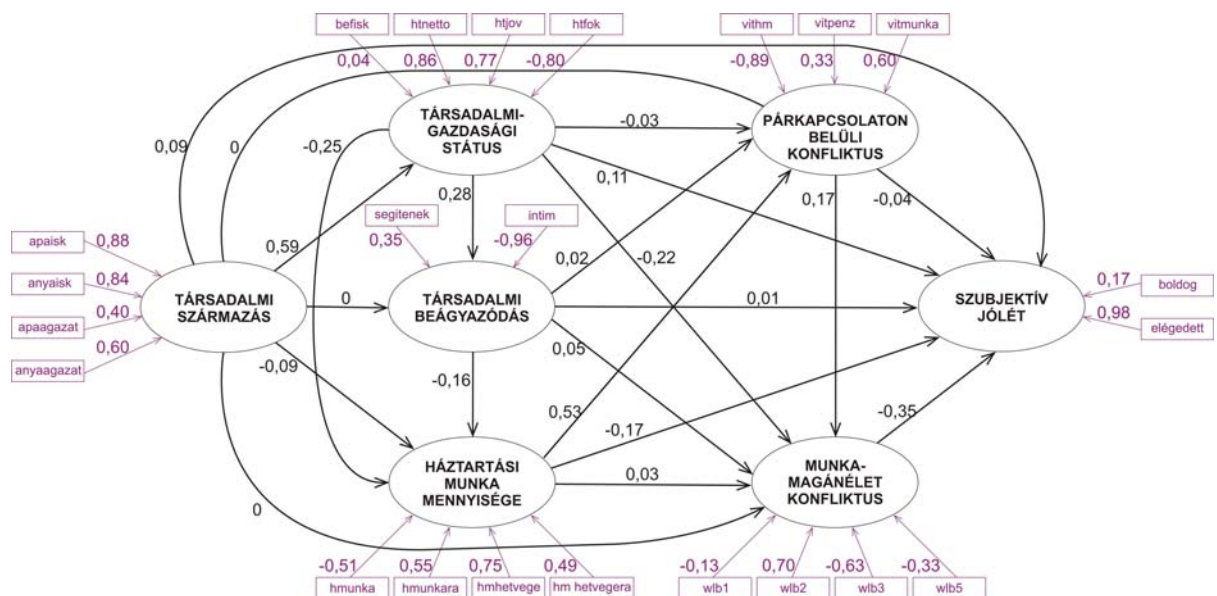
befisk
htnetto
htjov
htfok
0,04
0,86
0,77
-0,80

vithm
vitpenz
vitmunka
-0,89
0,33
0,60

TÁRSADALMI-GAZDASÁGI STÁTUS

PÁRKAPCSOLATON BELÜLI KONFLIKTUS

-0,03
0,09
0
-0,25
0,11
0,28
0,17
-0,04

segitenek
intim
0,35
-0,96

apaisk
0,88
anyaisk
0,84
apaagazat
0,40
anyaagazat
0,60

0,59
0,02
-0,22

TÁRSADALMI SZÁRMAZÁS

0

TÁRSADALMI BEÁGYAZÓDÁS

0,01

SZUBJEKTÍV JÓLÉT

0,17
boldog
0,98
elégedett

-0,09
0,05
-0,16
0,53
-0,17
-0,35

HÁZTARTÁSI MUNKA MENNYISÉGE

0,03

MUNKA-MAGÁNÉLET KONFLIKTUS

0

-0,51
0,55
0,75
0,49
hmunka
hmunkara
hmhetvege
hm hetvegera

-0,13
0,70
-0,63
-0,33
wlb1
wlb2
wlb3
wlb5